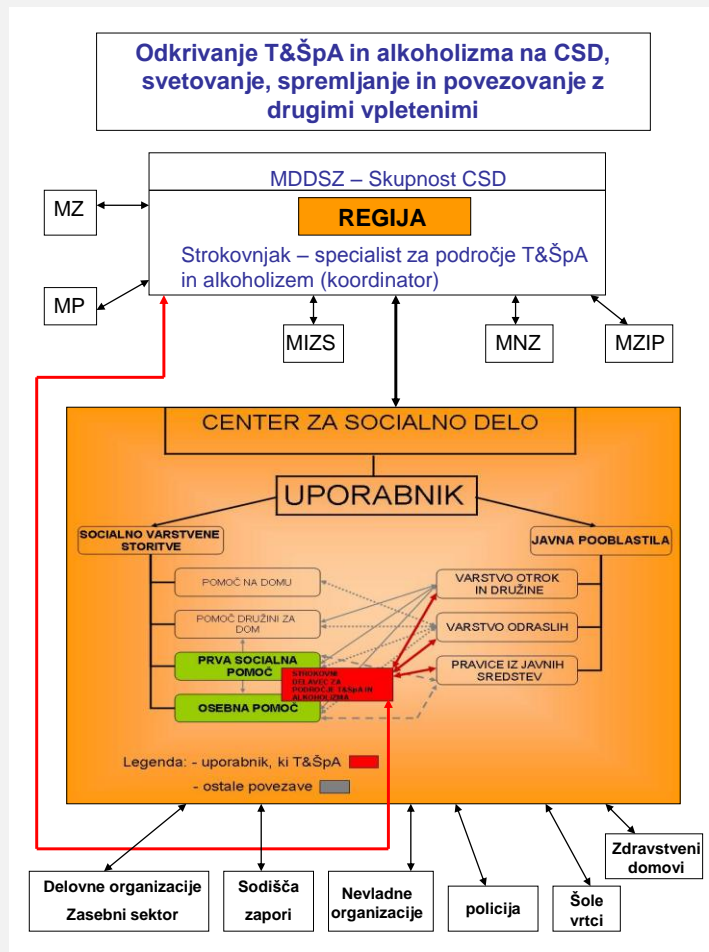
Odkrivanje T&ŠpA in alkoholizma na CSD, svetovanje, spremljanje in povezovanje z drugimi vpletenimi

MDDSZ – Skupnost CSD

REGIJA

Strokovnjak – specialist za področje T&ŠpA in alkoholizem (koordinator)

MZ

MP

MIZS

MNZ

MZIP

CENTER ZA SOCIALNO DELO

UPORABNIK

SOCIALNO VARSTVENE STORITVE

JAVNA POOBLASTILA

POMOČ NA DOMU

POMOČ DRUŽINI ZA DOM

PRVA SOCIALNA POMOČ

OSEBNA POMOČ

STROKOVNI DELAVEC ZA PODROČJE T&ŠpA IN ALKOHOLIZMA

VARSTVO OTROK IN DRUŽINE

VARSTVO ODRASLIH

PRAVICE IZ JAVNIH SREDSTEV

Legenda: - uporabnik, ki T&ŠpA

- ostale povezave

Delovne organizacije
Zasebni sektor

Sodišča
zapori

Nevladne organizacije

policija

Šole
vrtci

Zdravstveni domovi